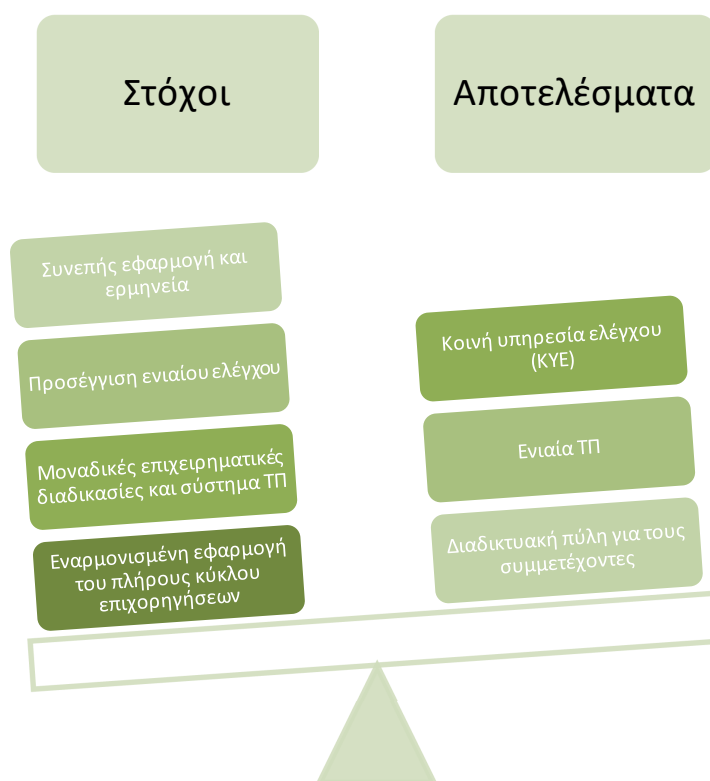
Στόχοι

Αποτελέσματα

Συνεπής εφαρμογή και ερμηνεία

Προσέγγιση ενιαίου ελέγχου

Μοναδικές επιχειρηματικές διαδικασίες και σύστημα ΤΠ

Εναρμονισμένη εφαρμογή του πλήρους κύκλου επιχορηγήσεων

Κοινή υπηρεσία ελέγχου (ΚΥΕ)

Ενιαία ΤΠ

Διαδικτυακή πύλη για τους συμμετέχοντες